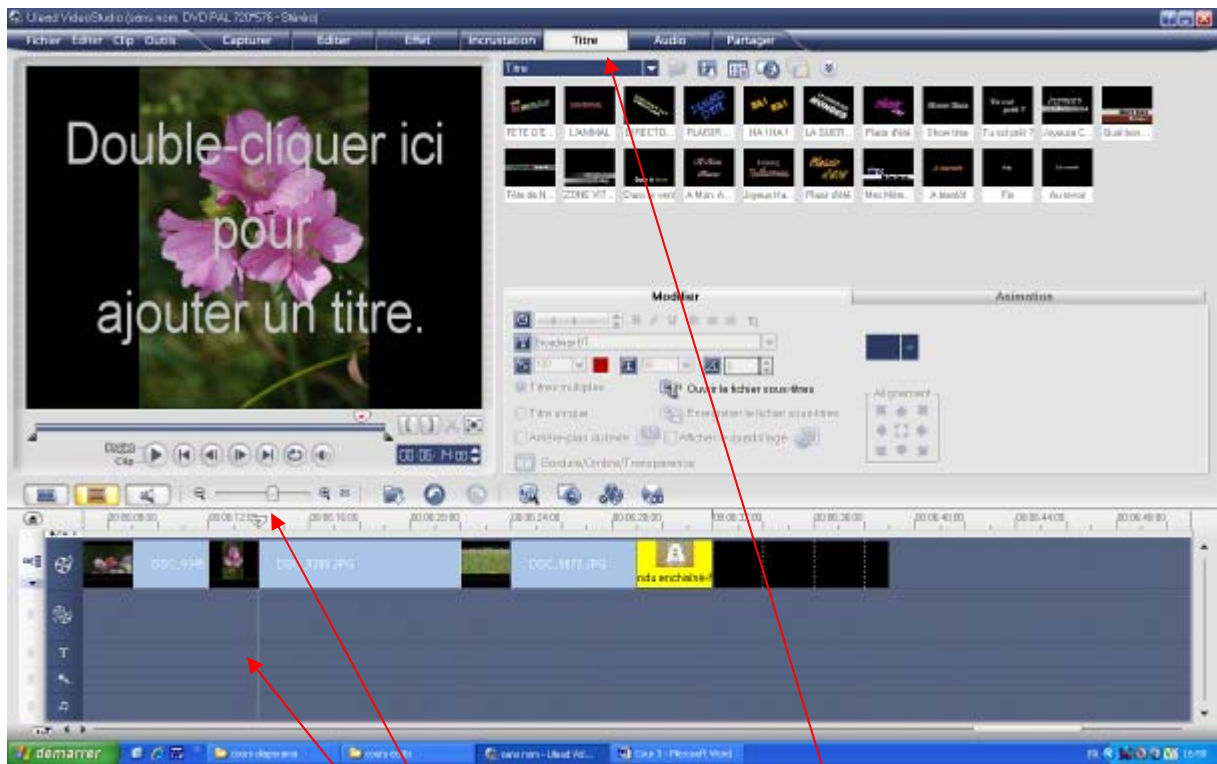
Ulead VideoStudio (sans nom, DVD PAL 720*576 - Stinks)

Fichier Editer Clip Outils

Capturer Editer Effet Incrustation Titre Audio Partager

Double-cliquer ici pour ajouter un titre.

Titre

FETE D'E... L'ANIMAL DIRECTO... PLAISIR... HA! HA! LA SUER... Plaisir d'été Show time Tu voudrais ? Joyeuse C... Qui bon...

Fête de N... ZONE VIT... Dans le vent A Mon A... Joyeux Ha... Plaisir d'été Mes Hôte... A bientôt Fin Au revoir

Modifier Animation

Titres multiples

Ouvrir le fichier sous-titres

Titre unique

Enregistrer le fichier sous-titres

Arrière-plan du texte

Afficher le quadrillage

Alignement

Bordure/Ombre/Transparence

Projet Clip

00:00:14:00

00:00:08:00 00:00:12:00 00:00:16:00 00:00:20:00 00:00:24:00 00:00:28:00 00:00:32:00 00:00:36:00 00:00:40:00 00:00:44:00 00:00:48:00

DSC_9348 DSC_9389.JPG DSC_9872.JPG ndu enchaîné-f

démarrer cours diaporama cours vidéo sans nom - Ulead Vid... Cour 3 - Microsoft Word

FR